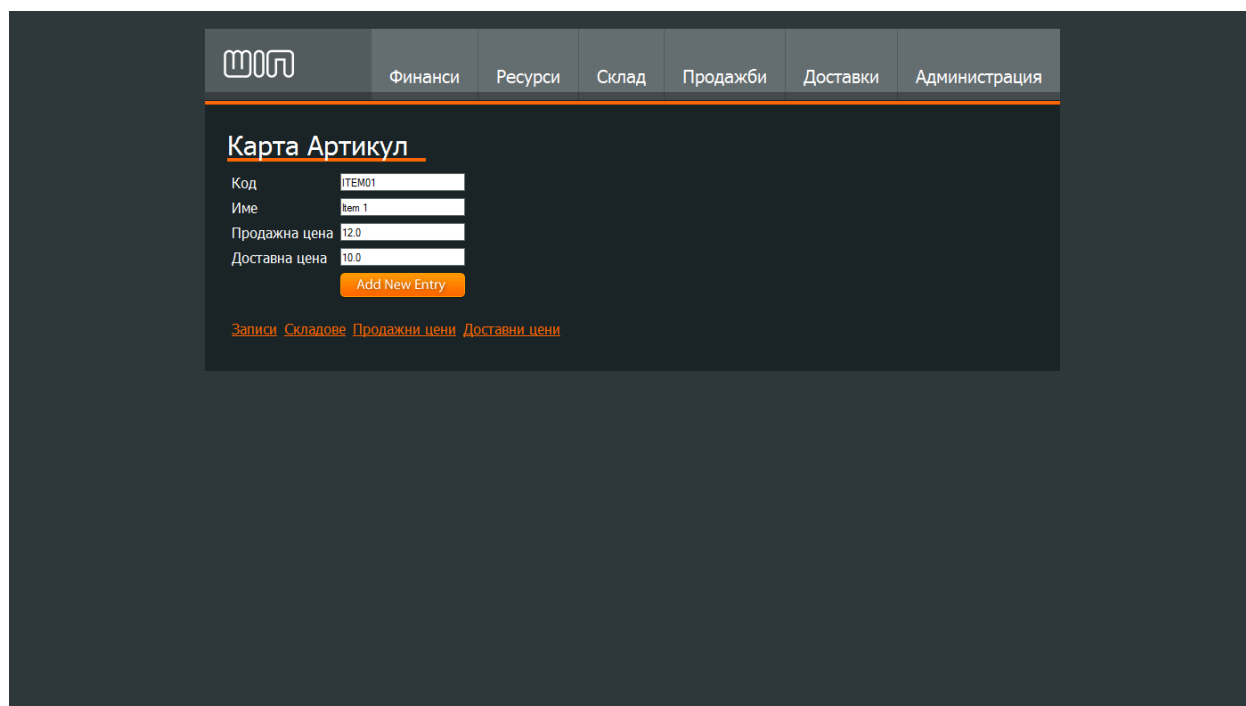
WIM

Финанси | Ресурси | Склад | Продажби | Доставки | Администрация

Карта Артикул

Код ITEM01
Име Item 1
Продажна цена 12.0
Доставна цена 10.0
Add New Entry

Записи Складове Продажни цени Доставни цени